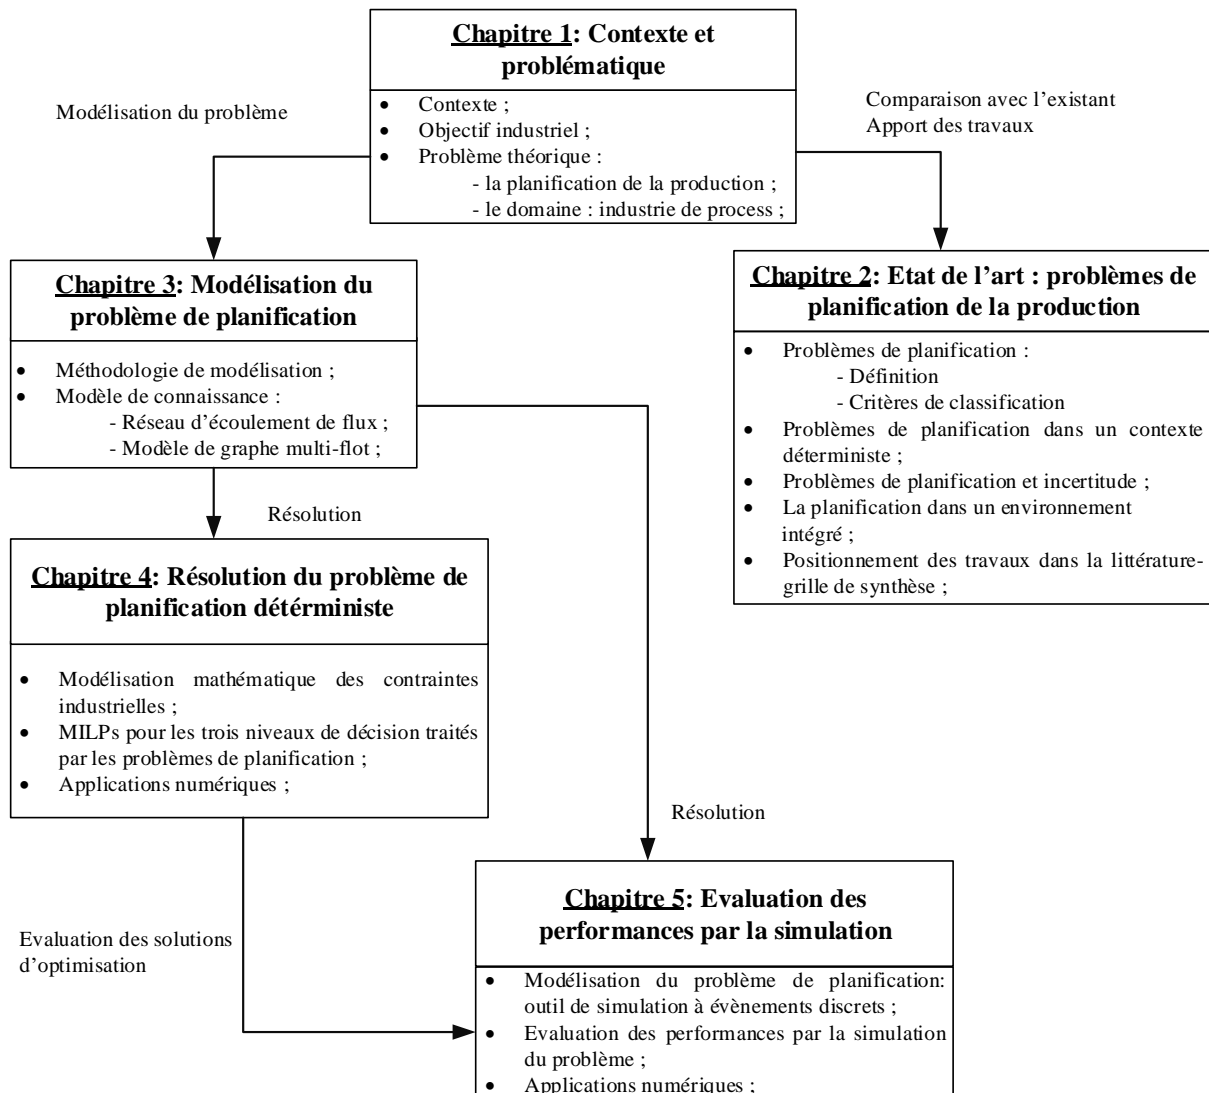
Chapitre 1: Contexte et problématique

- Contexte ;
- Objectif industriel ;
- Problème théorique :
  - la planification de la production ;
  - le domaine : industrie de process ;

Modélisation du problème

Comparaison avec l'existant
Apport des travaux

Chapitre 3: Modélisation du problème de planification

- Méthodologie de modélisation ;
- Modèle de connaissance :
  - Réseau d'écoulement de flux ;
  - Modèle de graphe multi-flot ;

Chapitre 2: Etat de l'art : problèmes de planification de la production

- Problèmes de planification :
  - Définition
  - Critères de classification
- Problèmes de planification dans un contexte déterministe ;
- Problèmes de planification et incertitude ;
- La planification dans un environnement intégré ;
- Positionnement des travaux dans la littérature-grille de synthèse ;

Résolution

Chapitre 4: Résolution du problème de planification détérministe

- Modélisation mathématique des contraintes industrielles ;
- MILPs pour les trois niveaux de décision traités par les problèmes de planification ;
- Applications numériques ;

Résolution

Evaluation des solutions d'optimisation

Chapitre 5: Evaluation des performances par la simulation

- Modélisation du problème de planification: outil de simulation à évènements discrets ;
- Evaluation des performances par la simulation du problème ;
- Applications numériques ;